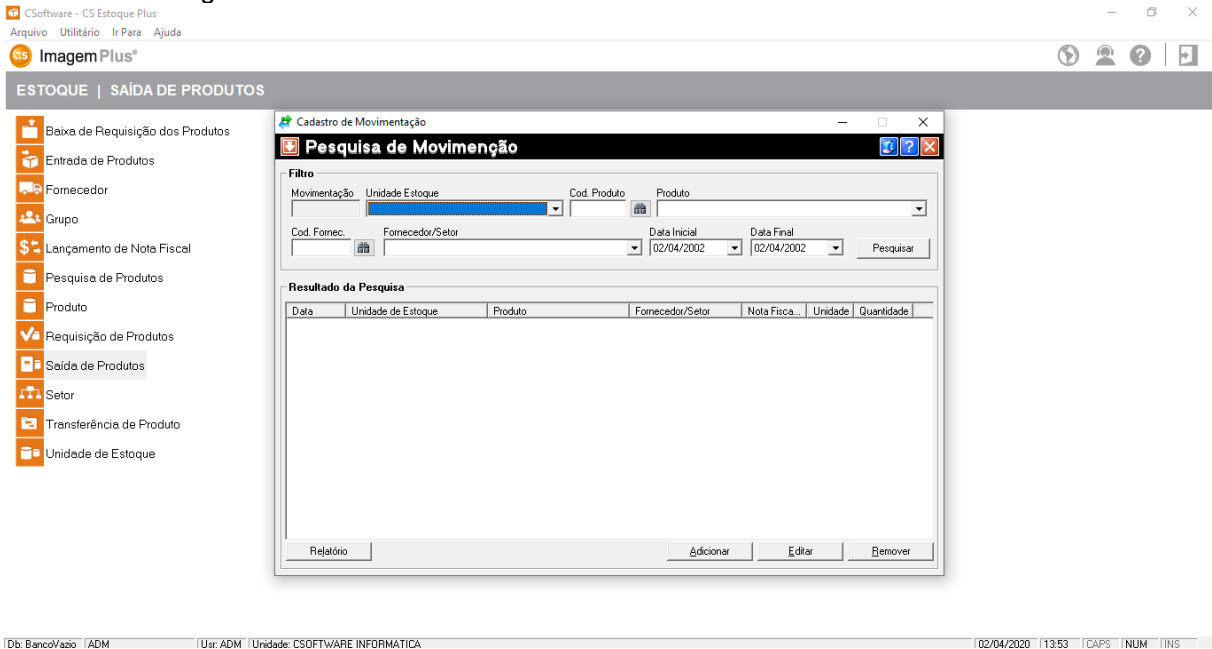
CSoftware - CS Estoque Plus
Arquivo Utilitário Ir Para Ajuda
ImagemPlus®

ESTOQUE | SAÍDA DE PRODUTOS

Baixa de Requisição dos Produtos
Entrada de Produtos
Fornecedor
Grupo
Lançamento de Nota Fiscal
Pesquisa de Produtos
Produto
Requisição de Produtos
Saída de Produtos
Setor
Transferência de Produto
Unidade de Estoque

Cadastro de Movimentação
Pesquisa de Movimenção

Filtro
Movimentação Unidade Estoque Cod. Produto Produto
Cod. Fornec. Fornecedor/Setor Data Inicial Data Final
02/04/2002 02/04/2002 Pesquisar

Resultado da Pesquisa

| Data | Unidade de Estoque | Produto | Fornecedor/Setor | Nota Fisca... | Unidade | Quantidade |
|---|---|---|---|---|---|---|

Relatório Adicionar Editar Remover

Db: BancoVazio ADM Usr: ADM Unidade: CSOFTWARE INFORMATICA 02/04/2020 13:53 CAPS NUM INS